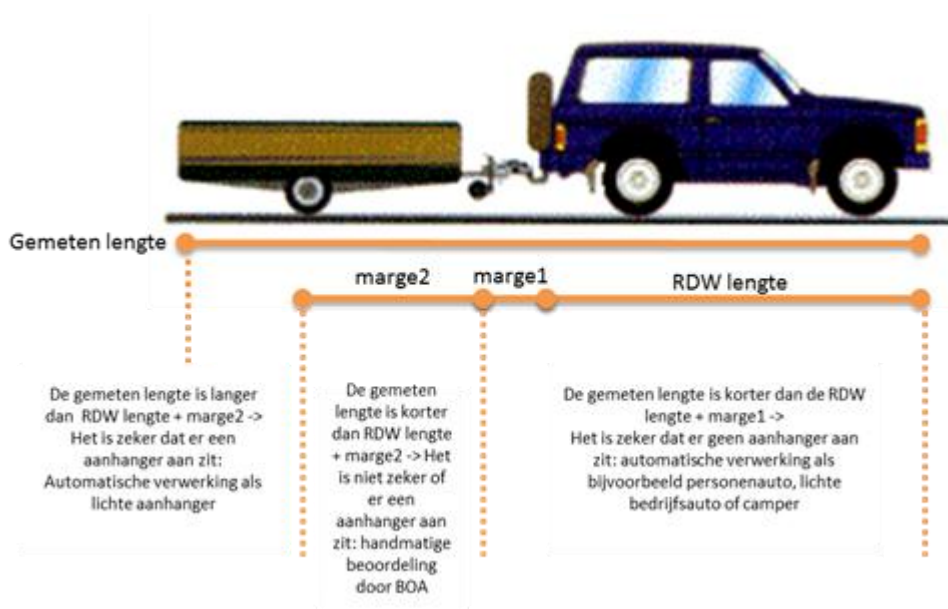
Gemeten lengte

marge2

marge1

RDW lengte

De gemeten lengte is langer dan RDW lengte + marge2 -> Het is zeker dat er een aanhanger aan zit: Automatische verwerking als lichte aanhanger

De gemeten lengte is korter dan RDW lengte + marge2 -> Het is niet zeker of er een aanhanger aan zit: handmatige beoordeling door BOA

De gemeten lengte is korter dan de RDW lengte + marge1 -> Het is zeker dat er geen aanhanger aan zit: automatische verwerking als bijvoorbeeld personenauto, lichte bedrijfsauto of camper